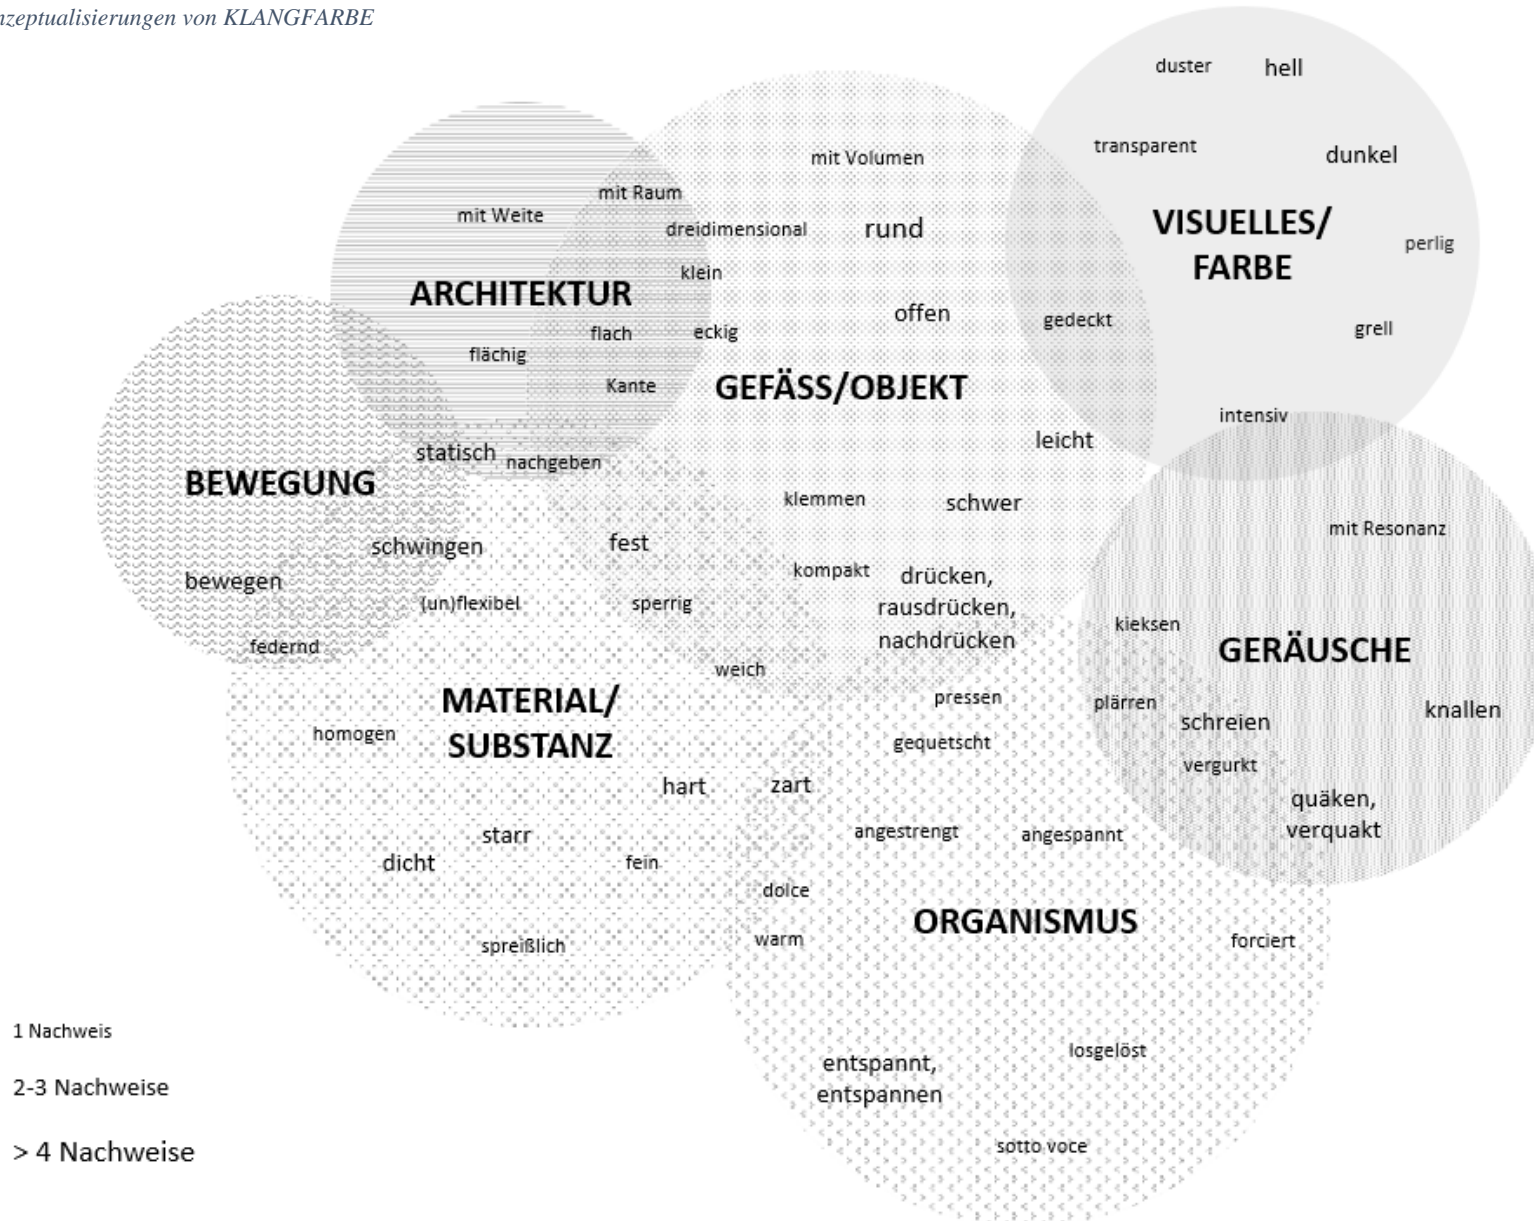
nzeptualisierungen von KLANGFARBE

duster hell

transparent dunkel

VISUELLES/ FARBE

perlig

mit Volumen

mit Raum

mit Weite

dreidimensional rund

klein

ARCHITEKTUR

offen

gedeckt

grell

flach eckig

flächig

Kante

GEFÄSS/OBJEKT

intensiv

leicht

statisch nachgeben

BEWEGUNG

klemmen schwer

mit Resonanz

schwingen

fest

bewegen

kompakt drücken, rausdrücken, nachdrücken

(un)flexibel sperrig

kieksen

federnd

GERÄUSCHE

weich

MATERIAL/ SUBSTANZ

pressen

plärren

knallen

homogen

schreien

gequetscht

vergurkt

hart zart

quäken, verquakt

starr

angestrengt angespannt

dicht

fein

dolce

ORGANISMUS

warm

forciert

spreißlich

1 Nachweis

2-3 Nachweise

> 4 Nachweise

entspannt, entspannen

losgelöst

sotto voce